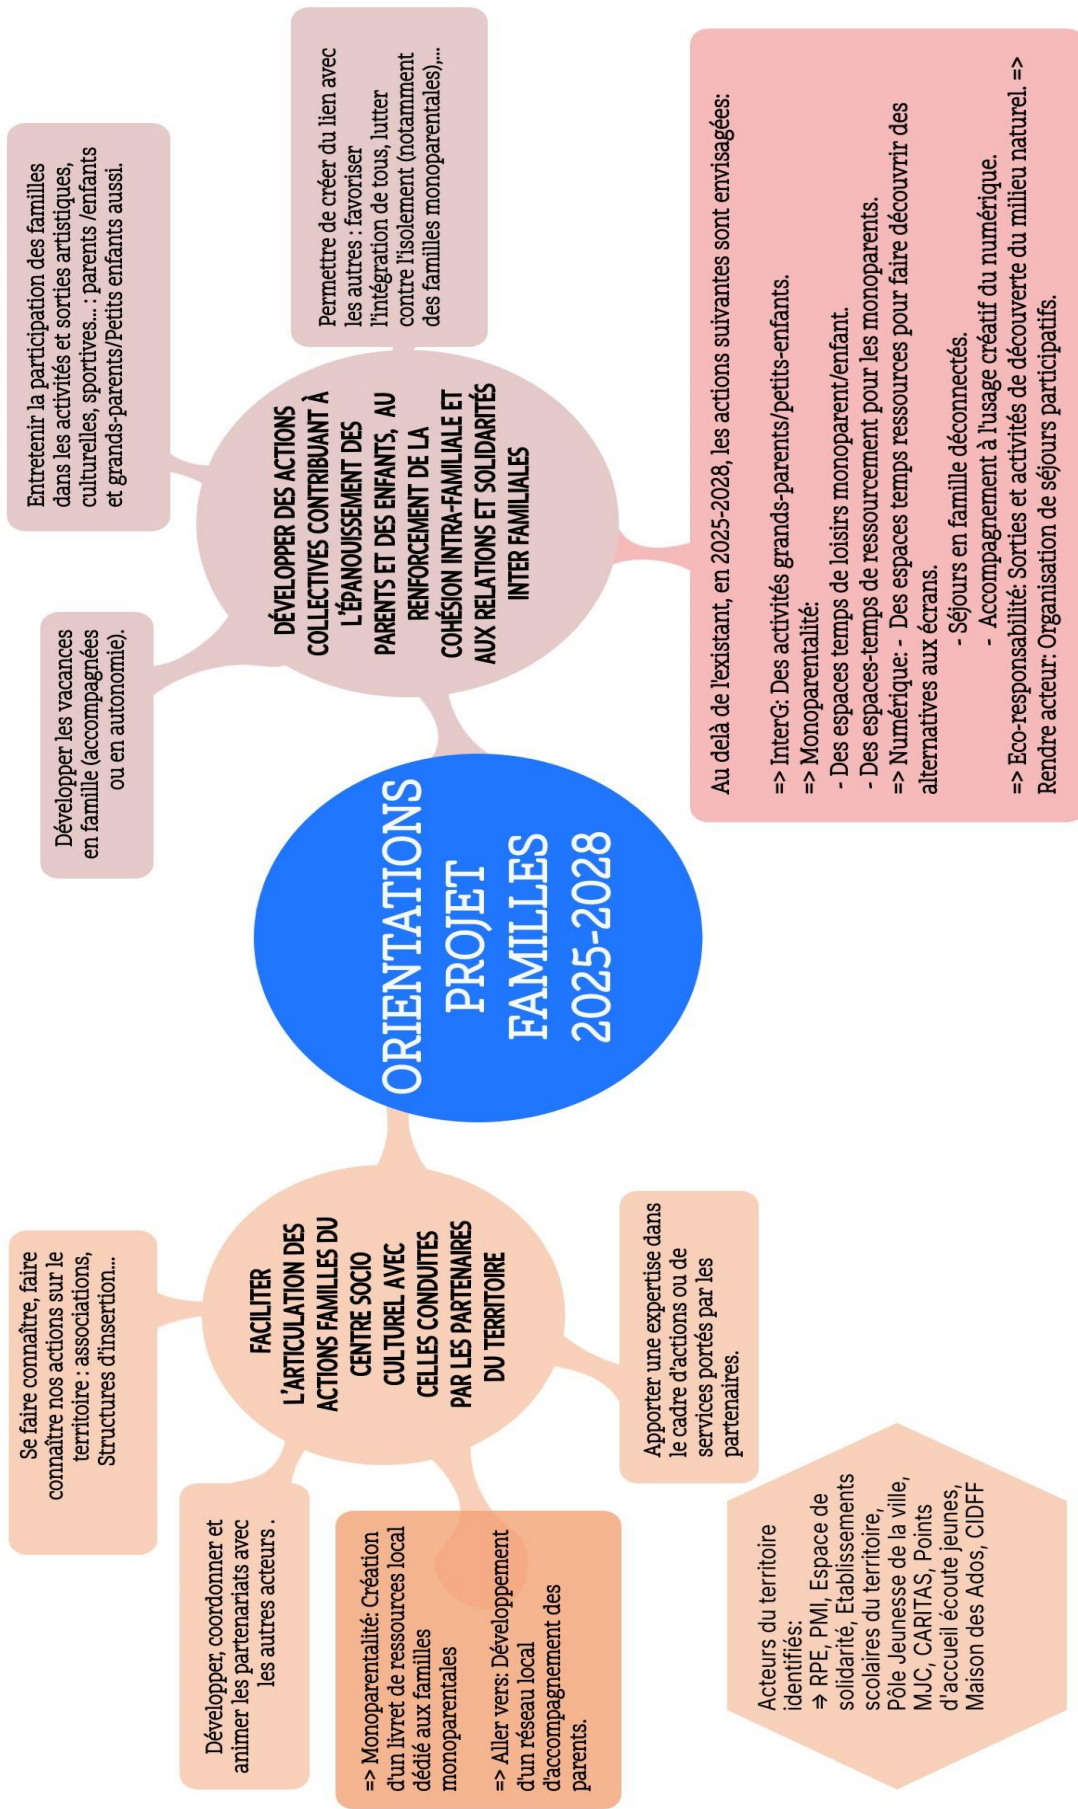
ORIENTATIONS PROJET FAMILLES 2025-2028

DÉVELOPPER DES ACTIONS COLLECTIVES CONTRIBUANT À L'ÉPANOUISSEMENT DES PARENTS ET DES ENFANTS, AU RENFORCEMENT DE LA COHÉSION INTRA-FAMILIALE ET AUX RELATIONS ET SOLIDARITÉS INTER FAMILIALES

Entretenir la participation des familles dans les activités et sorties artistiques, culturelles, sportives... : parents /enfants et grands-parents/Petits enfants aussi.

Permettre de créer du lien avec les autres : favoriser l'intégration de tous, lutter contre l'isolement (notamment des familles monoparentales),...

Développer les vacances en famille (accompagnées ou en autonomie).

Au delà de l'existant, en 2025-2028, les actions suivantes sont envisagées:
=> InterG: Des activités grands-parents/petits-enfants.
=> Monoparentalité:
- Des espaces temps de loisirs monoparent/enfant.
- Des espaces-temps de ressourcement pour les monoparents.
=> Numérique: - Des espaces temps ressources pour faire découvrir des alternatives aux écrans.
- Séjours en famille déconnectés.
- Accompagnement à l'usage créatif du numérique.
=> Eco-responsabilité: Sorties et activités de découverte du milieu naturel. => Rendre acteur: Organisation de séjours participatifs.

FACILITER L'ARTICULATION DES ACTIONS FAMILLES DU CENTRE SOCIO CULTUREL AVEC CELLES CONDUITES PAR LES PARTENAIRES DU TERRITOIRE

Se faire connaître, faire connaître nos actions sur le territoire : associations, Structures d'insertion...

Développer, coordonner et animer les partenariats avec les autres acteurs .

=> Monoparentalité: Création d'un livret de ressources local dédié aux familles monoparentales

=> Aller vers: Développement d'un réseau local d'accompagnement des parents.

Apporter une expertise dans le cadre d'actions ou de services portés par les partenaires.

Acteurs du territoire identifiés:
⇒ RPE, PMI, Espace de solidarité, Etablissements scolaires du territoire, Pôle Jeunesse de la ville, MJC, CARITAS, Points d'accueil écoute jeunes, Maison des Ados, CIDFF